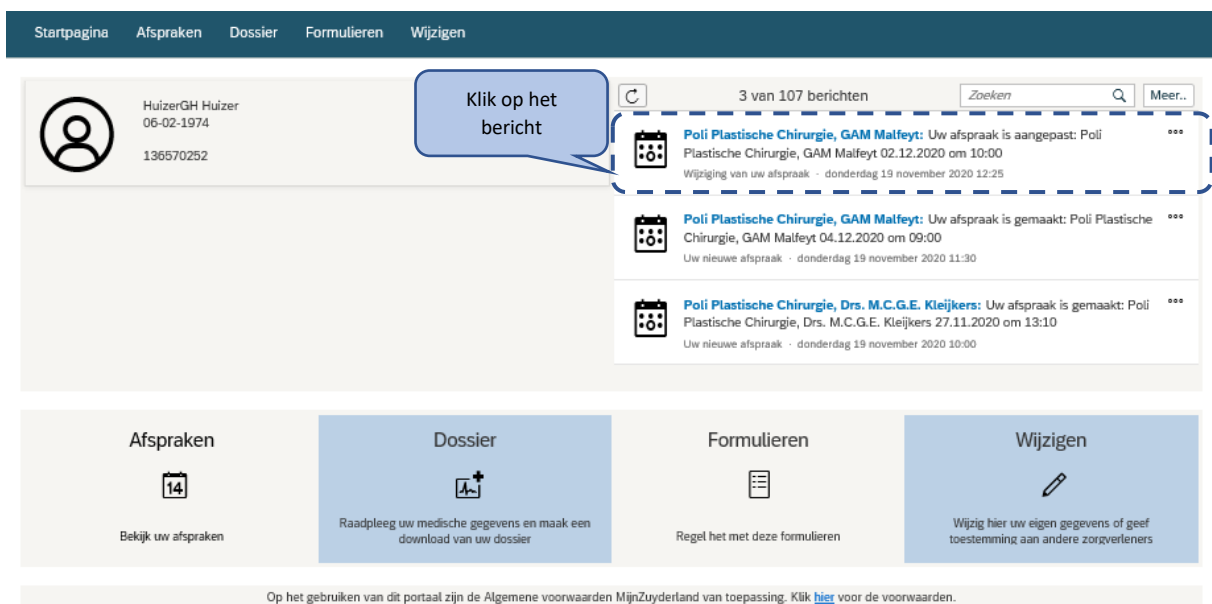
Startpagina Afspraken Dossier Formulieren Wijzigen

HuizerGH Huizer
06-02-1974

136570252

Klik op het bericht

3 van 107 berichten

Zoeken

Meer..

Poli Plastische Chirurgie, GAM Malfeyt: Uw afspraak is aangepast: Poli Plastische Chirurgie, GAM Malfeyt 02.12.2020 om 10:00
Wijziging van uw afspraak · donderdag 19 november 2020 12:25

Poli Plastische Chirurgie, GAM Malfeyt: Uw afspraak is gemaakt: Poli Plastische Chirurgie, GAM Malfeyt 04.12.2020 om 09:00
Uw nieuwe afspraak · donderdag 19 november 2020 11:30

Poli Plastische Chirurgie, Drs. M.C.G.E. Kleijkers: Uw afspraak is gemaakt: Poli Plastische Chirurgie, Drs. M.C.G.E. Kleijkers 27.11.2020 om 13:10
Uw nieuwe afspraak · donderdag 19 november 2020 10:00

Afspraken

14

Bekijk uw afspraken

Dossier

Raadpleeg uw medische gegevens en maak een download van uw dossier

Formulieren

Regel het met deze formulieren

Wijzigen

Wijzig hier uw eigen gegevens of geef toestemming aan andere zorgverleners

Op het gebruiken van dit portaal zijn de Algemene voorwaarden MijnZuyderland van toepassing. Klik hier voor de voorwaarden.